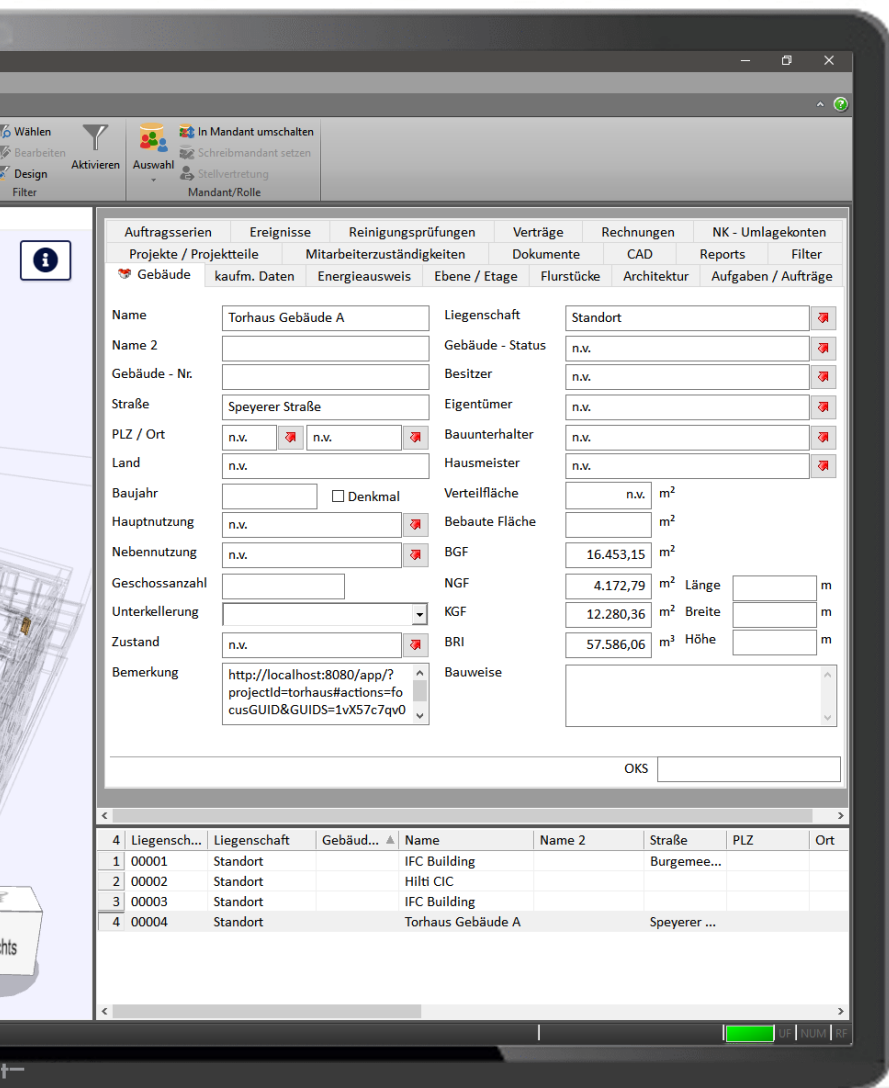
Wählen
Bearbeiten
Design
Filter
Aktivieren
Auswahl
In Mandant umschalten
Schreibmandant setzen
Stellvertretung
Mandant/Rolle

Auftragsserien | Ereignisse | Reinigungsprüfungen | Verträge | Rechnungen | NK - Umlagekonten
Projekte / Projektteile | Mitarbeiterzuständigkeiten | Dokumente | CAD | Reports | Filter
Gebäude | kaufm. Daten | Energieausweis | Ebene / Etage | Flurstücke | Architektur | Aufgaben / Aufträge

Name: Torhaus Gebäude A
Name 2
Gebäude - Nr.
Straße: Speyerer Straße
PLZ / Ort: n.v. n.v.
Land: n.v.
Baujahr
Denkmal
Hauptnutzung: n.v.
Nebennutzung: n.v.
Geschossanzahl
Unterkellerung
Zustand: n.v.
Bemerkung: http://localhost:8080/app/?projectId=torhaus#actions=focusGUID&GUIDS=1vX57c7qv0

Liegenschaft: Standort
Gebäude - Status: n.v.
Besitzer: n.v.
Eigentümer: n.v.
Bauunterhalter: n.v.
Hausmeister: n.v.
Verteilfläche: n.v. $m^2$
Bebaute Fläche $m^2$
BGF: 16.453,15 $m^2$
NGF: 4.172,79 $m^2$ Länge m
KGF: 12.280,36 $m^2$ Breite m
BRI: 57.586,06 $m^3$ Höhe m
Bauweise
OKS

| 4 | Liegensch... | Liegenschaft | Gebäud... | Name | Name 2 | Straße | PLZ | Ort |
|---|---|---|---|---|---|---|---|---|
| 1 | 00001 | Standort | | IFC Building | | Burgemee... | | |
| 2 | 00002 | Standort | | Hilti CIC | | | | |
| 3 | 00003 | Standort | | IFC Building | | | | |
| 4 | 00004 | Standort | | Torhaus Gebäude A | | Speyerer ... | | |

hts
UF NUM RF